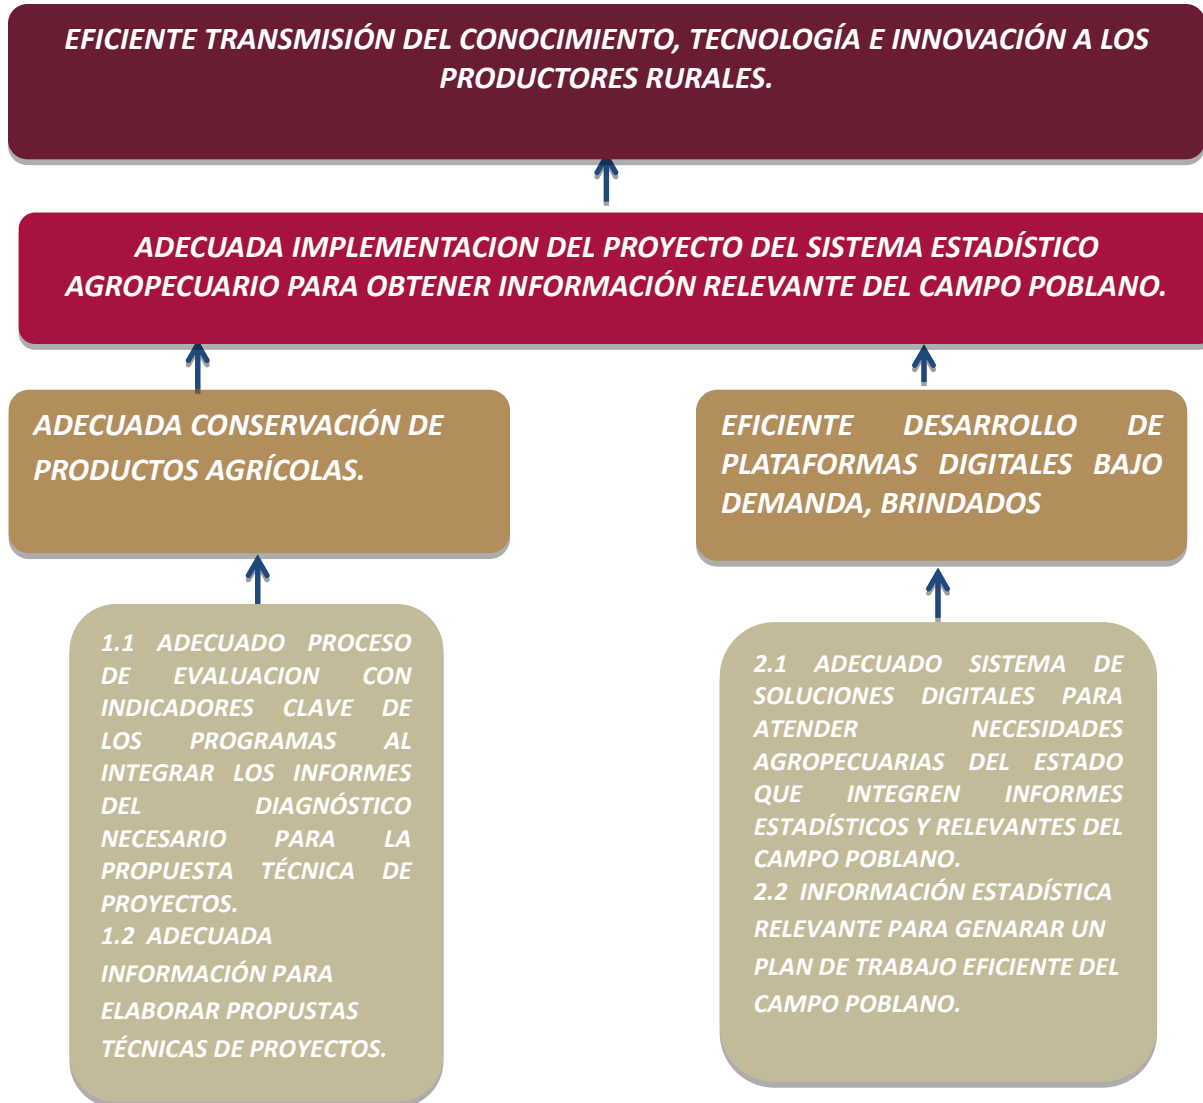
EFICIENTE TRANSMISIÓN DEL CONOCIMIENTO, TECNOLOGÍA E INNOVACIÓN A LOS PRODUCTORES RURALES.

ADECUADA IMPLEMENTACION DEL PROYECTO DEL SISTEMA ESTADÍSTICO AGROPECUARIO PARA OBTENER INFORMACIÓN RELEVANTE DEL CAMPO POBLANO.

ADECUADA CONSERVACIÓN DE PRODUCTOS AGRÍCOLAS.

EFICIENTE DESARROLLO DE PLATAFORMAS DIGITALES BAJO DEMANDA, BRINDADOS

1.1 ADECUADO PROCESO DE EVALUACION CON INDICADORES CLAVE DE LOS PROGRAMAS AL INTEGRAR LOS INFORMES DEL DIAGNÓSTICO NECESARIO PARA LA PROPUESTA TÉCNICA DE PROYECTOS.
1.2 ADECUADA INFORMACIÓN PARA ELABORAR PROPUSTAS TÉCNICAS DE PROYECTOS.

2.1 ADECUADO SISTEMA DE SOLUCIONES DIGITALES PARA ATENDER NECESIDADES AGROPECUARIAS DEL ESTADO QUE INTEGREN INFORMES ESTADÍSTICOS Y RELEVANTES DEL CAMPO POBLANO.
2.2 INFORMACIÓN ESTADÍSTICA RELEVANTE PARA GENARAR UN PLAN DE TRABAJO EFICIENTE DEL CAMPO POBLANO.